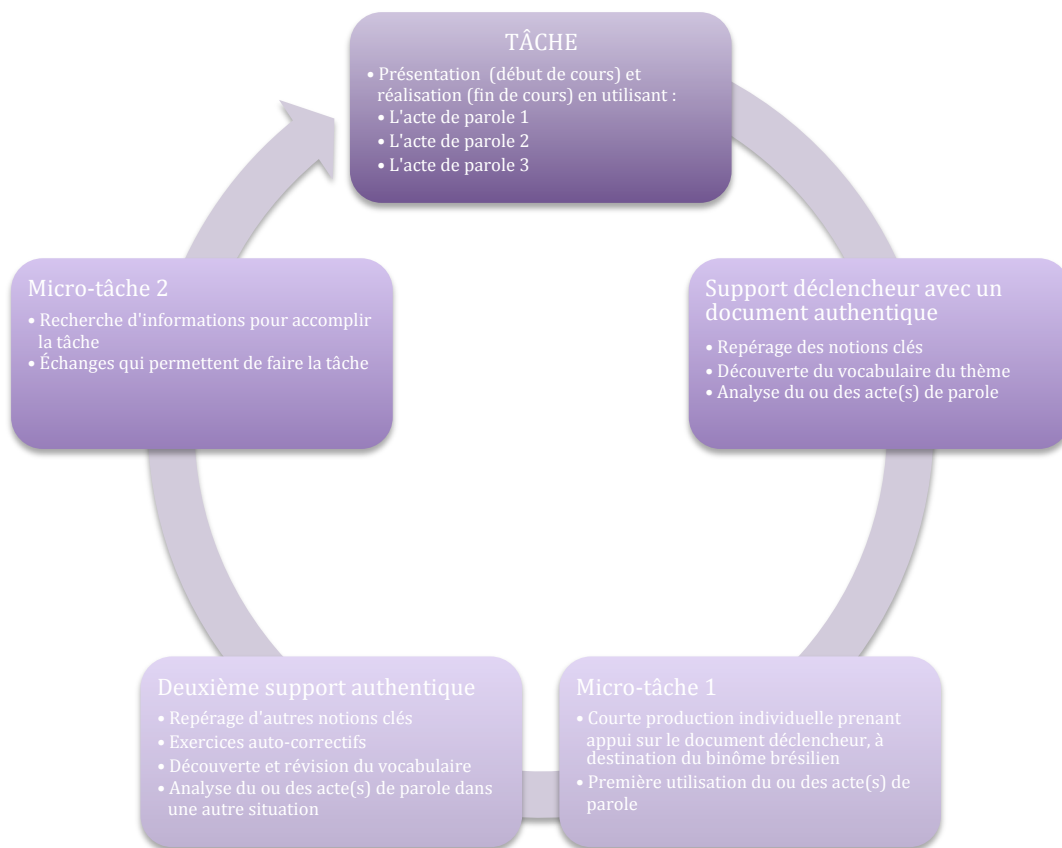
TÂCHE

• Présentation (début de cours) et réalisation (fin de cours) en utilisant :
• L'acte de parole 1
• L'acte de parole 2
• L'acte de parole 3

Support déclencheur avec un document authentique

• Repérage des notions clés
• Découverte du vocabulaire du thème
• Analyse du ou des acte(s) de parole

Micro-tâche 1

• Courte production individuelle prenant appui sur le document déclencheur, à destination du binôme brésilien
• Première utilisation du ou des acte(s) de parole

Deuxième support authentique

• Repérage d'autres notions clés
• Exercices auto-correctifs
• Découverte et révision du vocabulaire
• Analyse du ou des acte(s) de parole dans une autre situation

Micro-tâche 2

• Recherche d'informations pour accomplir la tâche
• Échanges qui permettent de faire la tâche